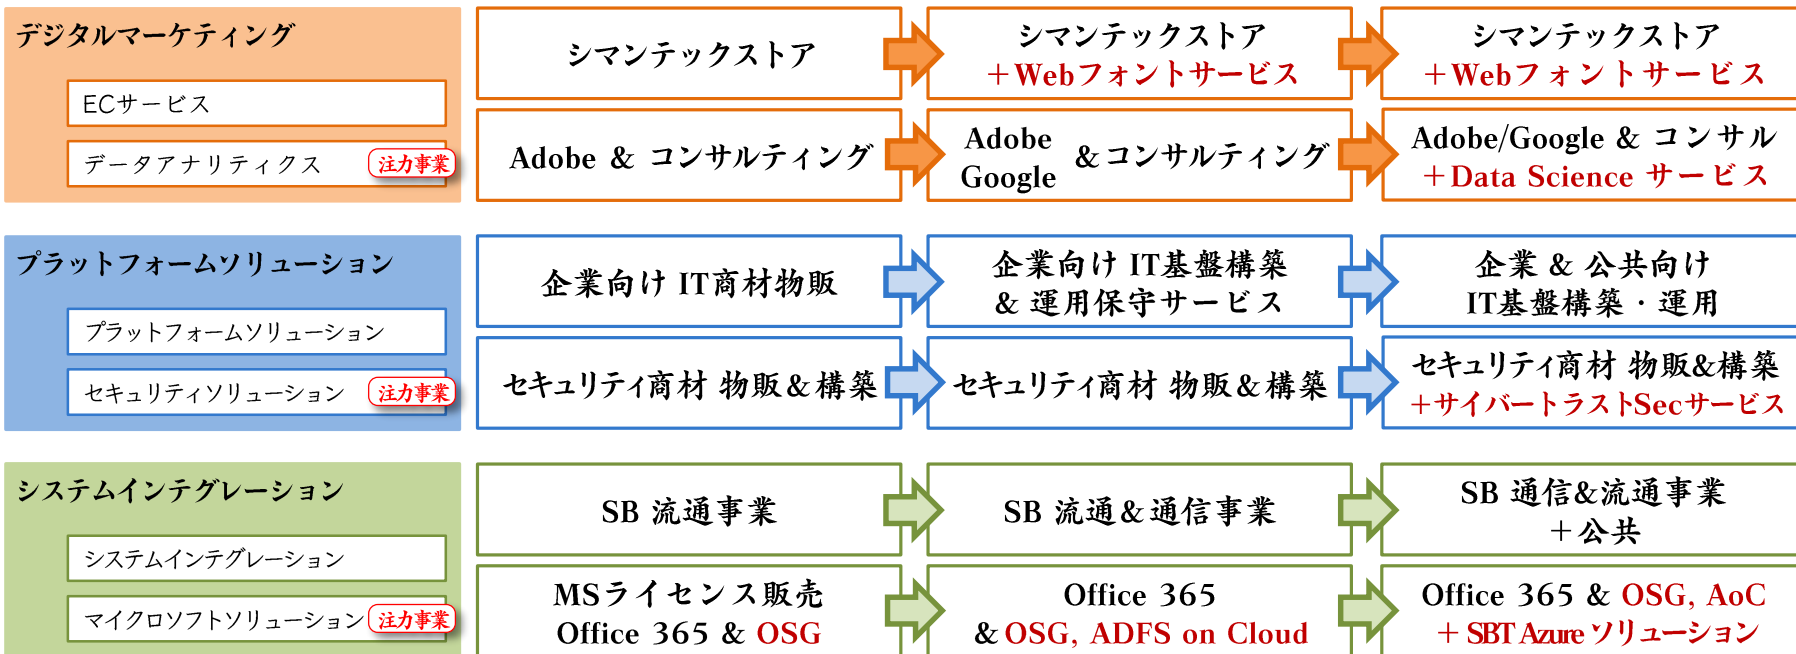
デジタルマーケティング

ECサービス

データアナリティクス 注力事業

シマンテックストア

シマンテックストア
＋Webフォントサービス

シマンテックストア
＋Webフォントサービス

Adobe ＆ コンサルティング

Adobe
Google ＆コンサルティング

Adobe/Google ＆ コンサル
＋Data Science サービス

プラットフォームソリューション

プラットフォームソリューション

セキュリティソリューション 注力事業

企業向け IT商材物販

企業向け IT基盤構築
＆ 運用保守サービス

企業 ＆ 公共向け
IT基盤構築・運用

セキュリティ商材 物販＆構築

セキュリティ商材 物販＆構築

セキュリティ商材 物販&構築
＋サイバートラストSecサービス

システムインテグレーション

システムインテグレーション

マイクロソフトソリューション 注力事業

SB 流通事業

SB 流通＆通信事業

SB 通信&流通事業
＋公共

MSライセンス販売
Office 365 ＆ OSG

Office 365
＆OSG, ADFS on Cloud

Office 365 ＆ OSG, AoC
＋ SBT Azure ソリューション